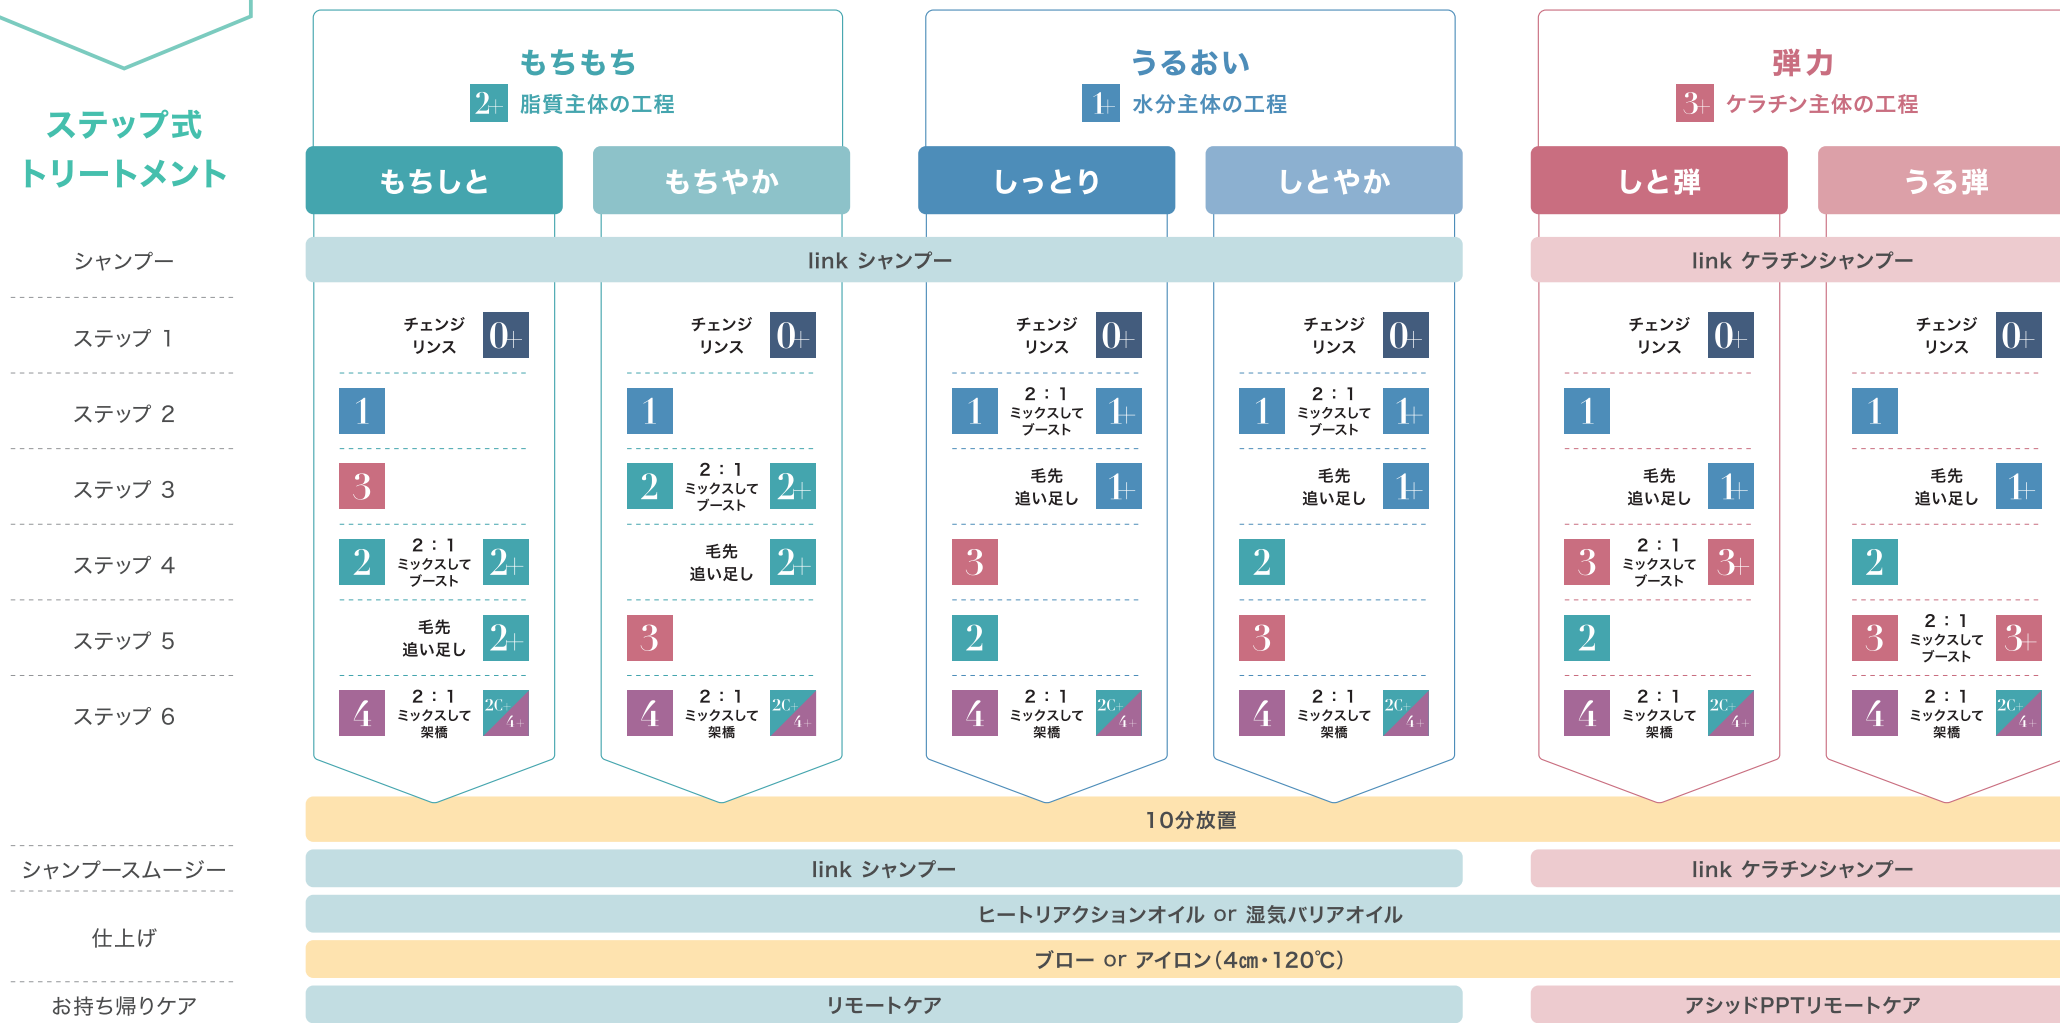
ステップ式
トリートメント

もちもち
2+ 脂質主体の工程

うるおい
1+ 水分主体の工程

弾力
3+ ケラチン主体の工程

| | もちしと | もちやか | しっとり | しとやか | しと弾 | うる弾 |
|---|---|---|---|---|---|---|
| シャンプー | link シャンプー | link シャンプー | link シャンプー | link シャンプー | link ケラチンシャンプー | link ケラチンシャンプー |
| ステップ 1 | チェンジリンス 0+ | チェンジリンス 0+ | チェンジリンス 0+ | チェンジリンス 0+ | チェンジリンス 0+ | チェンジリンス 0+ |
| ステップ 2 | 1 | 1 | 1 2：1 ミックスしてブースト 1+ | 1 2：1 ミックスしてブースト 1+ | 1 | 1 |
| ステップ 3 | 3 | 2 2：1 ミックスしてブースト 2+ | 毛先追い足し 1+ | 毛先追い足し 1+ | 毛先追い足し 1+ | 毛先追い足し 1+ |
| ステップ 4 | 2 2：1 ミックスしてブースト 2+ | 毛先追い足し 2+ | 3 | 2 | 3 2：1 ミックスしてブースト 3+ | 2 |
| ステップ 5 | 毛先追い足し 2+ | 3 | 2 | 3 | 2 | 3 2：1 ミックスしてブースト 3+ |
| ステップ 6 | 4 2：1 ミックスして架橋 2C+ 4+ | 4 2：1 ミックスして架橋 2C+ 4+ | 4 2：1 ミックスして架橋 2C+ 4+ | 4 2：1 ミックスして架橋 2C+ 4+ | 4 2：1 ミックスして架橋 2C+ 4+ | 4 2：1 ミックスして架橋 2C+ 4+ |

10分放置

シャンプースムージー
link シャンプー
link ケラチンシャンプー

仕上げ
ヒートリアクションオイル or 湿気バリアオイル
ブロー or アイロン（4㎝・120℃）

お持ち帰りケア
リモートケア
アシッドPPTリモートケア